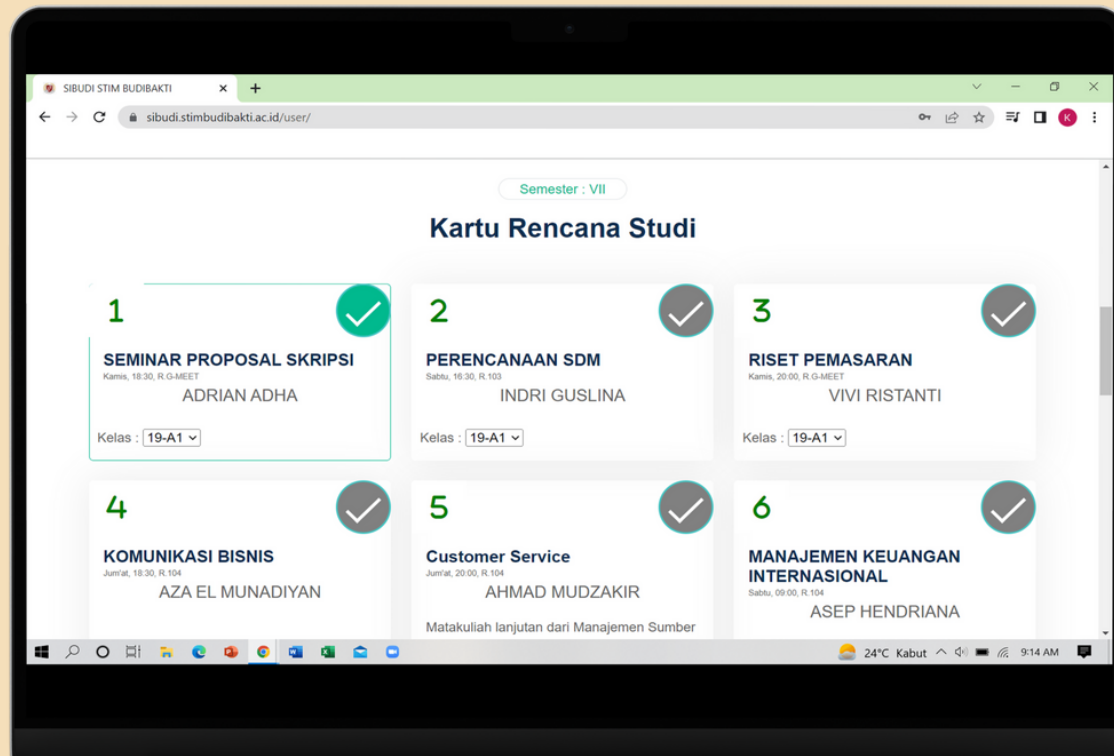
SIBUDI STIM BUDIBAKTI

sibudi.stimbudibakti.ac.id/user/

K

Semester : VII

Kartu Rencana Studi

1

SEMINAR PROPOSAL SKRIPSI
Kamis, 18:30, R.G-MEET
ADRIAN ADHA

Kelas : 19-A1

2

PERENCANAAN SDM
Sabtu, 16:30, R.103
INDRI GUSLINA

Kelas : 19-A1

3

RISET PEMASARAN
Kamis, 20:00, R.G-MEET
VIVI RISTANTI

Kelas : 19-A1

4

KOMUNIKASI BISNIS
Jum'at, 18:30, R.104
AZA EL MUNADIYAN

5

Customer Service
Jum'at, 20:00, R.104
AHMAD MUDZAKIR

Matakuliah lanjutan dari Manajemen Sumber

6

MANAJEMEN KEUANGAN INTERNASIONAL
Sabtu, 09:00, R.104
ASEP HENDRIANA

24°C Kabut 9:14 AM